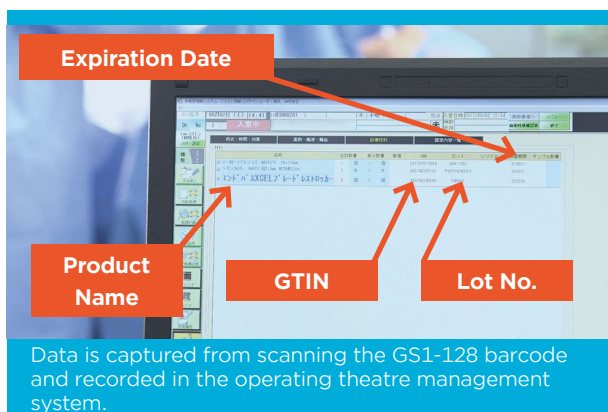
Expiration Date

Product Name

GTIN

Lot No.

入室中

エンド゛パスXCEL ブレードレストロッカー

Data is captured from scanning the GS1-128 barcode and recorded in the operating theatre management system.